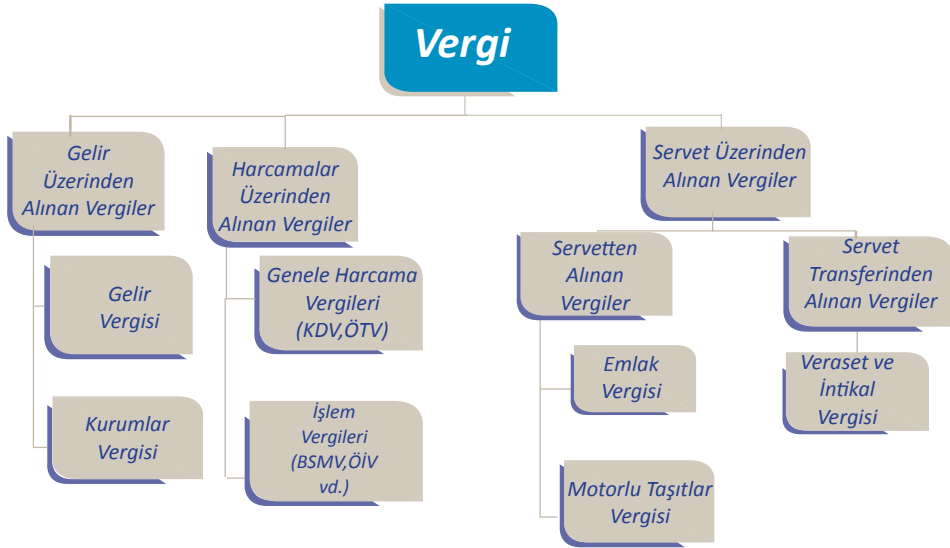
Vergi

Gelir Üzerinden Alınan Vergiler

Gelir Vergisi

Kurumlar Vergisi

Harcamalar Üzerinden Alınan Vergiler

Genele Harcama Vergileri (KDV,ÖTV)

İşlem Vergileri (BSMV,ÖİV vd.)

Servet Üzerinden Alınan Vergiler

Servetten Alınan Vergiler

Emlak Vergisi

Motorlu Taşıtlar Vergisi

Servet Transferinden Alınan Vergiler

Veraset ve İntikal Vergisi